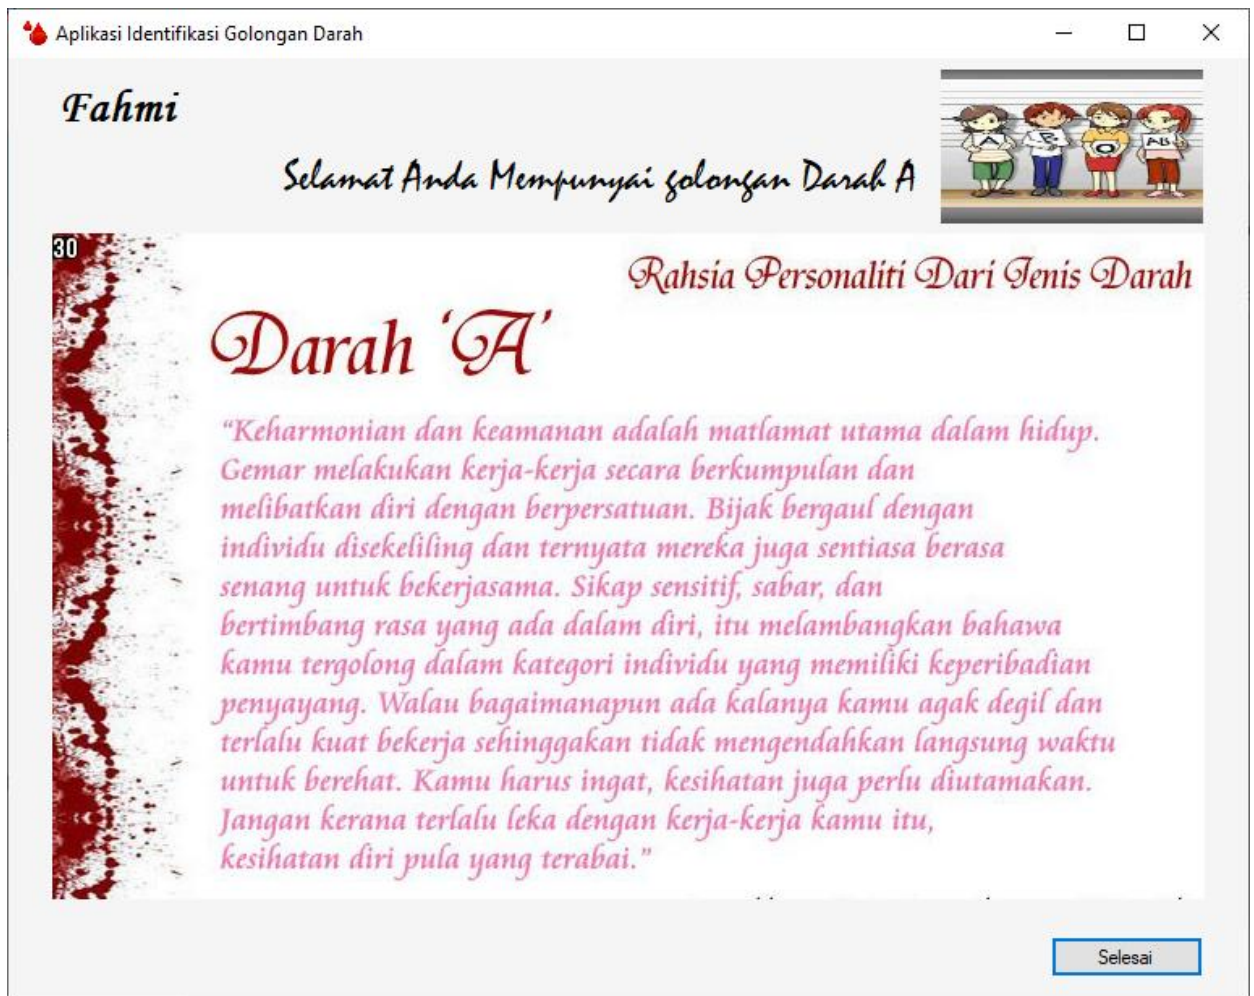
Aplikasi Identifikasi Golongan Darah

Fahmi

Selamat Anda Mempunyai golongan Darah A

A B O AB

30

Rahsia Personaliti Dari Jenis Darah

Darah 'A'

"Keharmonian dan keamanan adalah matlamat utama dalam hidup. Gemar melakukan kerja-kerja secara berkumpulan dan melibatkan diri dengan berpersatuan. Bijak bergaul dengan individu disekeliling dan ternyata mereka juga sentiasa berasa senang untuk bekerjasama. Sikap sensitif, sabar, dan bertimbang rasa yang ada dalam diri, itu melambangkan bahawa kamu tergolong dalam kategori individu yang memiliki keperibadian penyayang. Walau bagaimanapun ada kalanya kamu agak degil dan terlalu kuat bekerja sehinggakan tidak mengendahkan langsung waktu untuk berehat. Kamu harus ingat, kesihatan juga perlu diutamakan. Jangan kerana terlalu leka dengan kerja-kerja kamu itu, kesihatan diri pula yang terabai."

Selesai